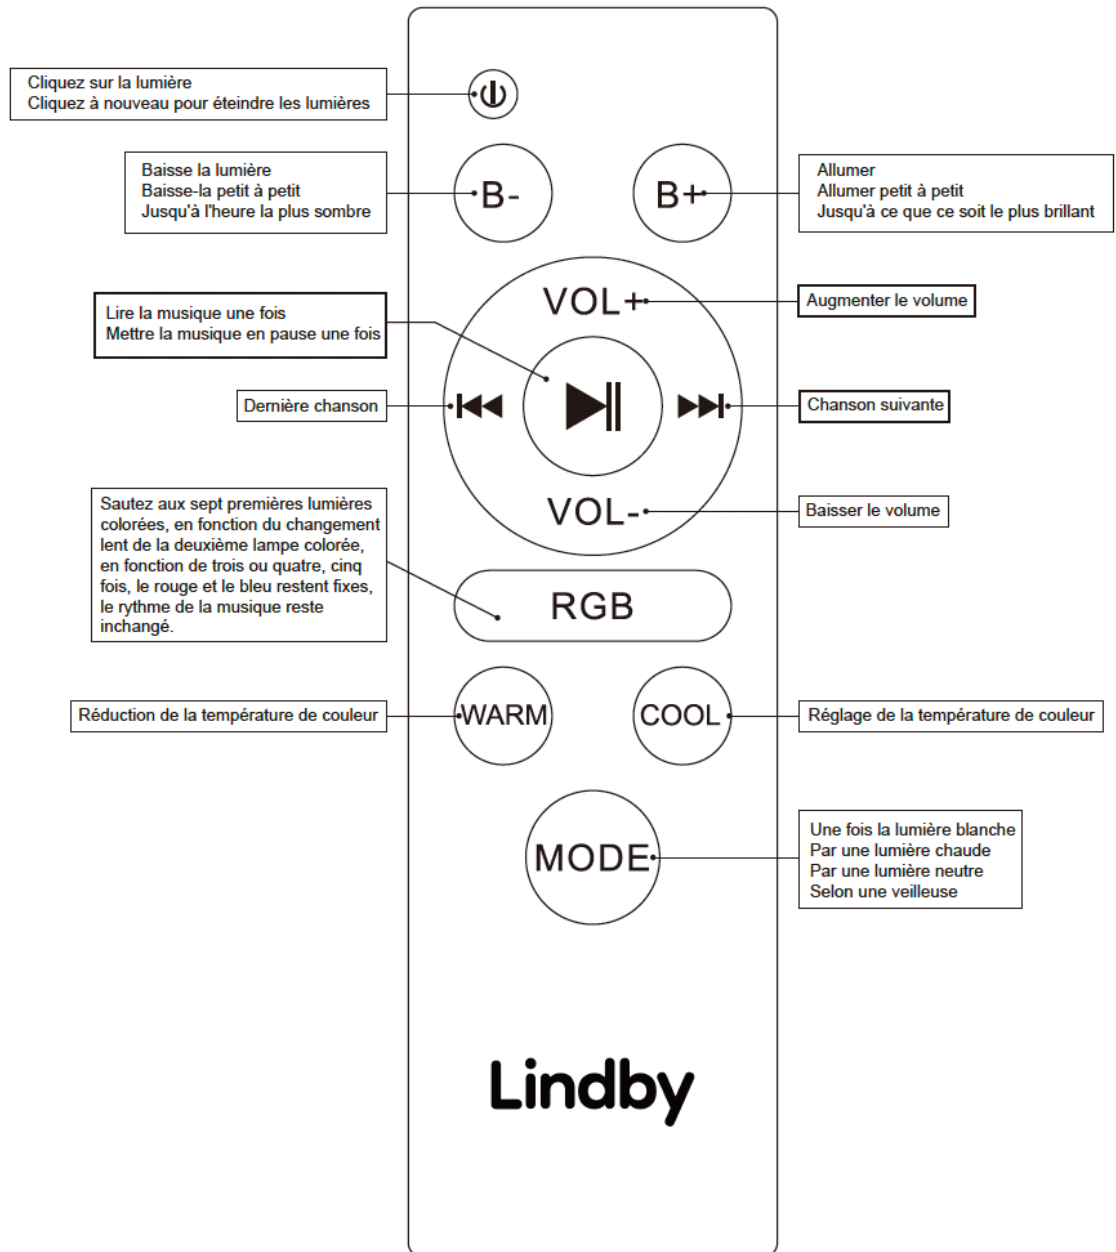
Cliquez sur la lumière
Cliquez à nouveau pour éteindre les lumières

Baisse la lumière
Baisse-la petit à petit
Jusqu'à l'heure la plus sombre

B-

B+

Allumer
Allumer petit à petit
Jusqu'à ce que ce soit le plus brillant

VOL+

Augmenter le volume

Lire la musique une fois
Mettre la musique en pause une fois

Dernière chanson

Chanson suivante

VOL-

Baisser le volume

Sautez aux sept premières lumières colorées, en fonction du changement lent de la deuxième lampe colorée, en fonction de trois ou quatre, cinq fois, le rouge et le bleu restent fixes, le rythme de la musique reste inchangé.

RGB

Réduction de la température de couleur

WARM

COOL

Réglage de la température de couleur

MODE

Une fois la lumière blanche
Par une lumière chaude
Par une lumière neutre
Selon une veilleuse

Lindby